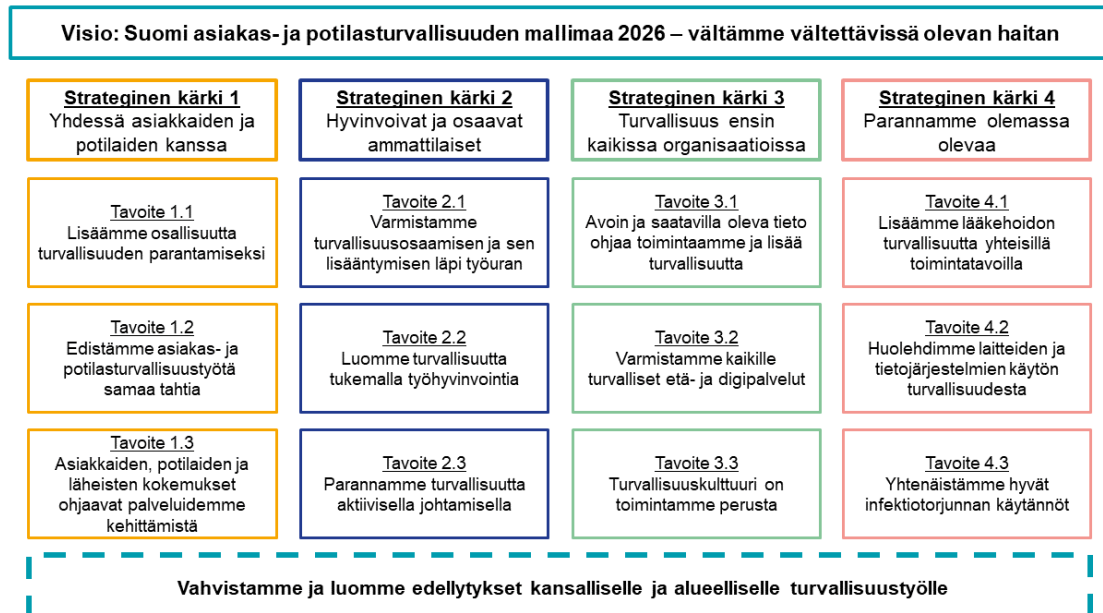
Visio: Suomi asiakas- ja potilasturvallisuuden mallimaa 2026 – vältämme vältettävissä olevan haitan

Strateginen kärki 1
Yhdessä asiakkaiden ja potilaiden kanssa

Tavoite 1.1
Lisäämme osallisuutta turvallisuuden parantamiseksi

Tavoite 1.2
Edistämme asiakas- ja potilasturvallisuustyötä samaa tahtia

Tavoite 1.3
Asiakkaiden, potilaiden ja läheisten kokemukset ohjaavat palveluidemme kehittämistä

Strateginen kärki 2
Hyvinvoivat ja osaavat ammattilaiset

Tavoite 2.1
Varmistamme turvallisuusosaamisen ja sen lisääntymisen läpi työuran

Tavoite 2.2
Luomme turvallisuutta tukemalla työhyvinvointia

Tavoite 2.3
Parannamme turvallisuutta aktiivisella johtamisella

Strateginen kärki 3
Turvallisuus ensin kaikissa organisaatioissa

Tavoite 3.1
Avoin ja saatavilla oleva tieto ohjaa toimintaamme ja lisää turvallisuutta

Tavoite 3.2
Varmistamme kaikille turvalliset etä- ja digipalvelut

Tavoite 3.3
Turvallisuuskulttuuri on toimintamme perusta

Strateginen kärki 4
Parannamme olemassa olevaa

Tavoite 4.1
Lisäämme lääkehoidon turvallisuutta yhteisillä toimintatavoilla

Tavoite 4.2
Huolehdimme laitteiden ja tietojärjestelmien käytön turvallisuudesta

Tavoite 4.3
Yhtenäistämme hyvät infektiotorjunnan käytännöt

Vahvistamme ja luomme edellytykset kansalliselle ja alueelliselle turvallisuustyölle